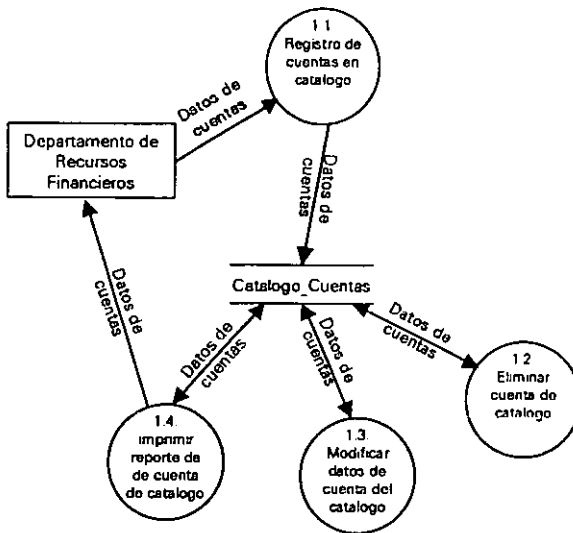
1.1
Registro de cuentas en catalogo

Datos de cuentas

Departamento de Recursos Financieros

Datos de cuentas

Catalogo_Cuentas

Datos de cuentas

Datos de cuentas

Datos de cuentas

Datos de cuentas

1.2
Eliminar cuenta de catalogo

1.4.
imprimir reporte de de cuenta de catalogo

1.3.
Modificar datos de cuenta del catalogo